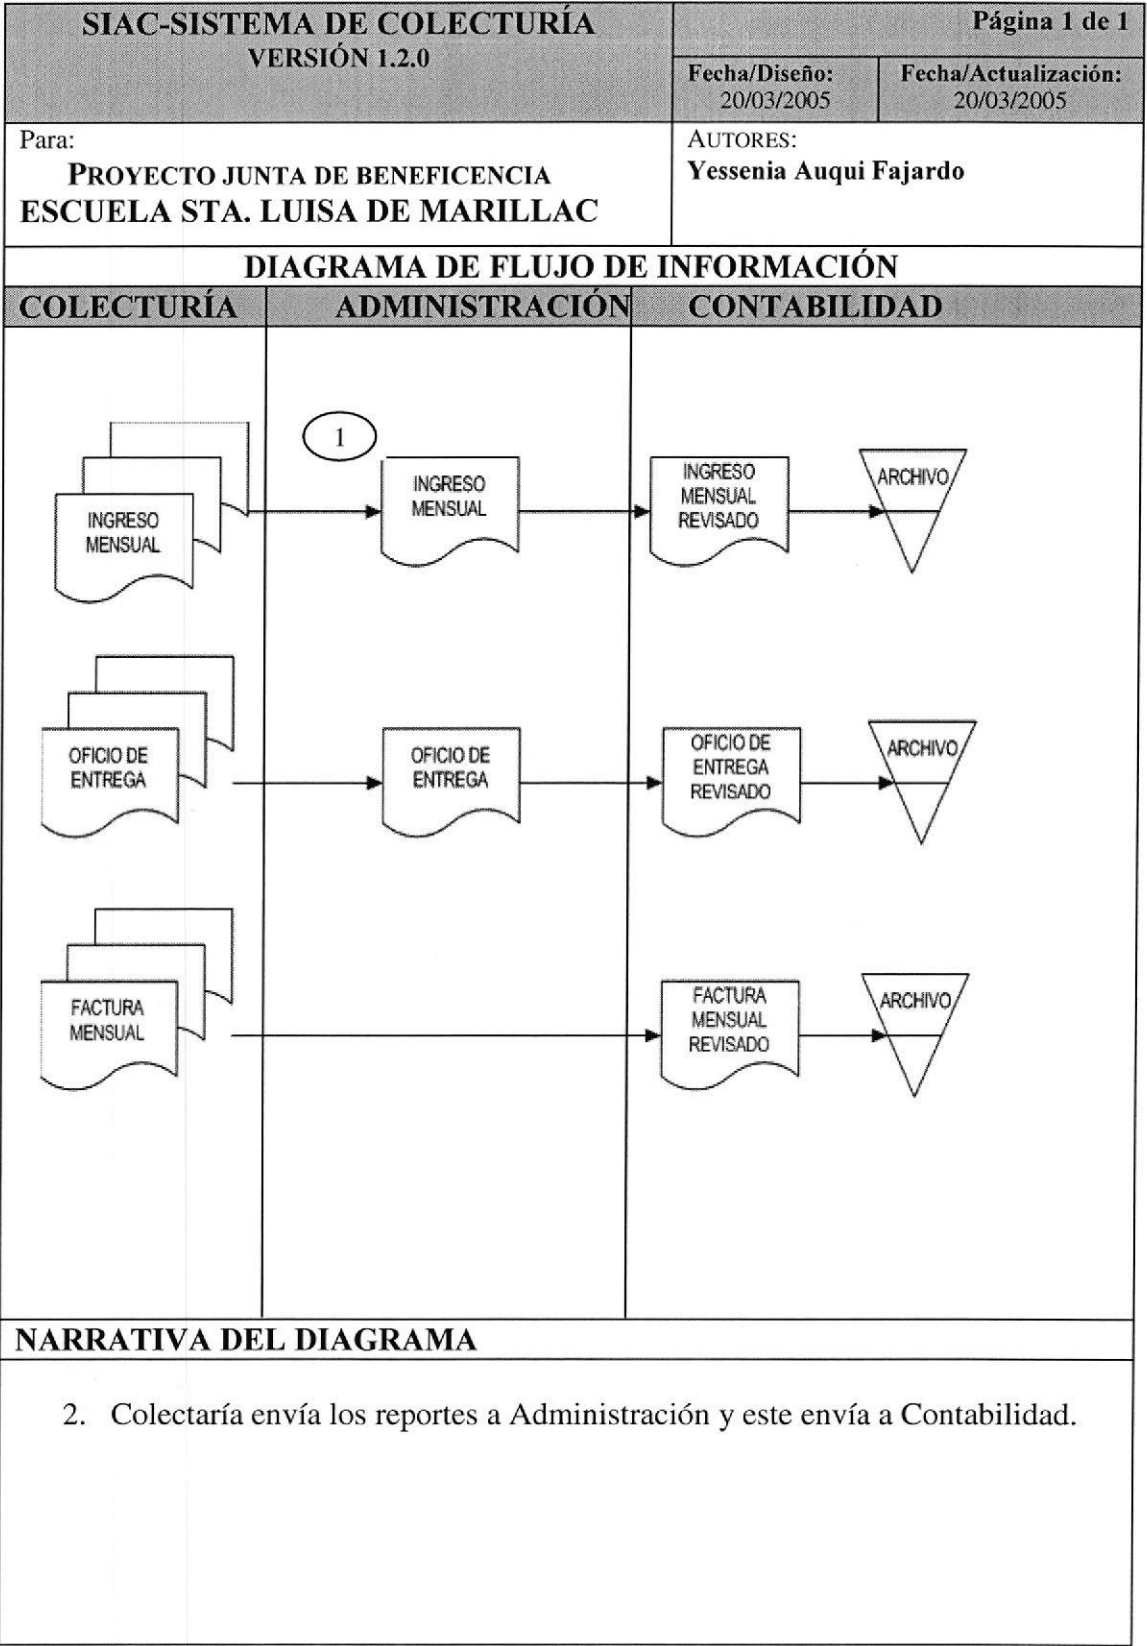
SIAC-SISTEMA DE COLECTURÍA
VERSIÓN 1.2.0

Página 1 de 1

Fecha/Diseño: 20/03/2005

Fecha/Actualización: 20/03/2005

Para:
PROYECTO JUNTA DE BENEFICENCIA
ESCUELA STA. LUISA DE MARILLAC

AUTORES:
Yessenia Auqui Fajardo

DIAGRAMA DE FLUJO DE INFORMACIÓN

COLECTURÍA

ADMINISTRACIÓN

CONTABILIDAD

1

INGRESO MENSUAL

INGRESO MENSUAL

INGRESO MENSUAL REVISADO

ARCHIVO

OFICIO DE ENTREGA

OFICIO DE ENTREGA

OFICIO DE ENTREGA REVISADO

ARCHIVO

FACTURA MENSUAL

FACTURA MENSUAL REVISADO

ARCHIVO

NARRATIVA DEL DIAGRAMA

2. Colectaría envía los reportes a Administración y este envía a Contabilidad.